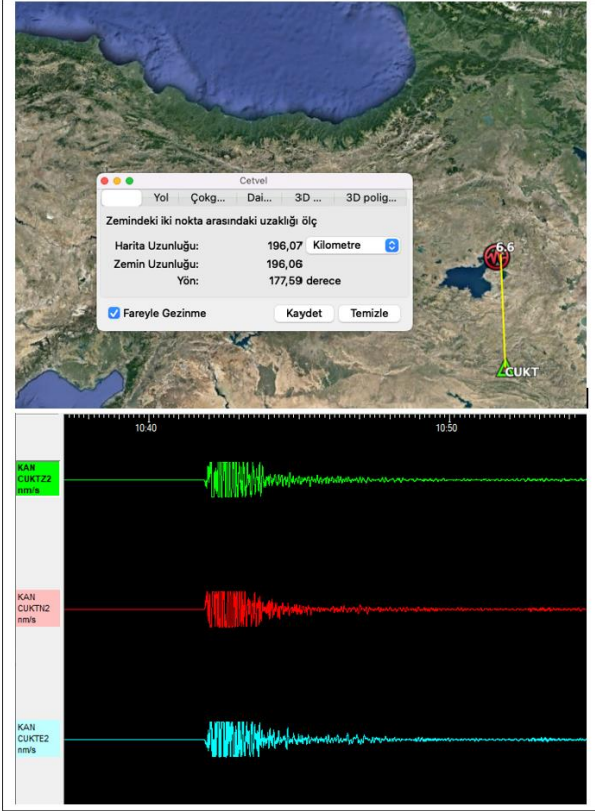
Cetvel

Yol Çokg... Dai... 3D ... 3D polig...

Zemindeki iki nokta arasındaki uzaklığı ölç

Harita Uzunluğu: 196,07 Kilometre

Zemin Uzunluğu: 196,06

Yön: 177,59 derece

Fareyle Gezinme Kaydet Temizle

6.6

CUKT

10:40

10:50

KAN CUKTZ2 nm/s

KAN CUKTN2 nm/s

KAN CUKTE2 nm/s